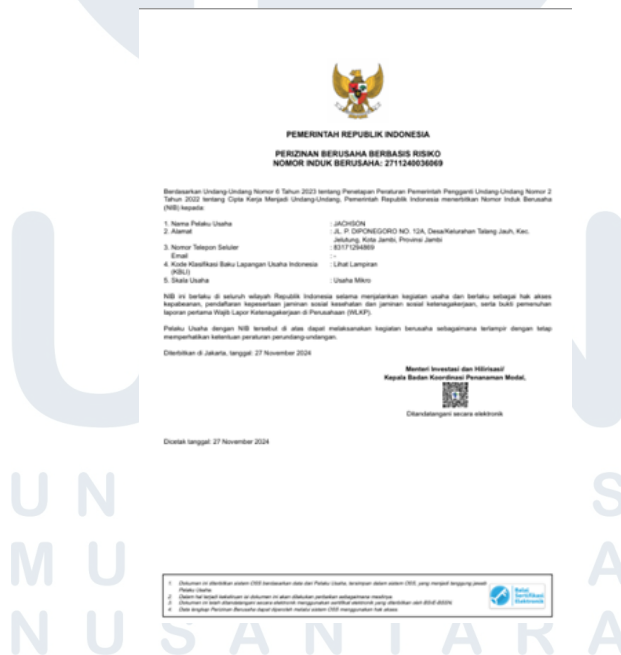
PEMERINTAH REPUBLIK INDONESIA

PERIZINAN BERUSAHA BERBASIS RISIKO
NOMOR INDUK BERUSAHA: 2711240036069

Berdasarkan Undang-Undang Nomor 6 Tahun 2023 tentang Penetapan Peraturan Pemerintah Pengganti Undang-Undang Nomor 2 Tahun 2022 tentang Cipta Kerja Menjadi Undang-Undang, Pemerintah Republik Indonesia menerbitkan Nomor Induk Berusaha (NIB) kepada:

| | | |
|---|---|---|
| 1. | Nama Pelaku Usaha | : JACHSON |
| 2. | Alamat | : JL. P. DIPONEGORO NO. 12A, Desa/Kelurahan Talang Jauh, Kec. Jelutung, Kota Jambi, Provinsi Jambi |
| 3. | Nomor Telepon Seluler | : 83171294869 |
| | Email | : - |
| 4. | Kode Klasifikasi Baku Lapangan Usaha Indonesia (KBLI) | : Lihat Lampiran |
| 5. | Skala Usaha | : Usaha Mikro |

NIB ini berlaku di seluruh wilayah Republik Indonesia selama menjalankan kegiatan usaha dan berlaku sebagai hak akses kepabeanan, pendaftaran kepesertaan jaminan sosial kesehatan dan jaminan sosial ketenagakerjaan, serta bukti pemenuhan laporan pertama Wajib Lapor Ketenagakerjaan di Perusahaan (WLKP).

Pelaku Usaha dengan NIB tersebut di atas dapat melaksanakan kegiatan berusaha sebagaimana terlampir dengan tetap memperhatikan ketentuan peraturan perundang-undangan.

Diterbitkan di Jakarta, tanggal: 27 November 2024

Menteri Investasi dan Hilirisasi/
Kepala Badan Koordinasi Penanaman Modal,

Ditandatangani secara elektronik

Dicetak tanggal: 27 November 2024

1. Dokumen ini diterbitkan sistem OSS berdasarkan data dari Pelaku Usaha, tersimpan dalam sistem OSS, yang menjadi tanggung jawab Pelaku Usaha.
2. Dalam hal terjadi kekeliruan isi dokumen ini akan dilakukan perbaikan sebagaimana mestinya.
3. Dokumen ini telah ditandatangani secara elektronik menggunakan sertifikat elektronik yang diterbitkan oleh BSrE-BSSN.
4. Data lengkap Perizinan Berusaha dapat diperoleh melalui sistem OSS menggunakan hak akses.

Balai Sertifikasi Elektronik

U N S
M U A
N U S A N T A R A